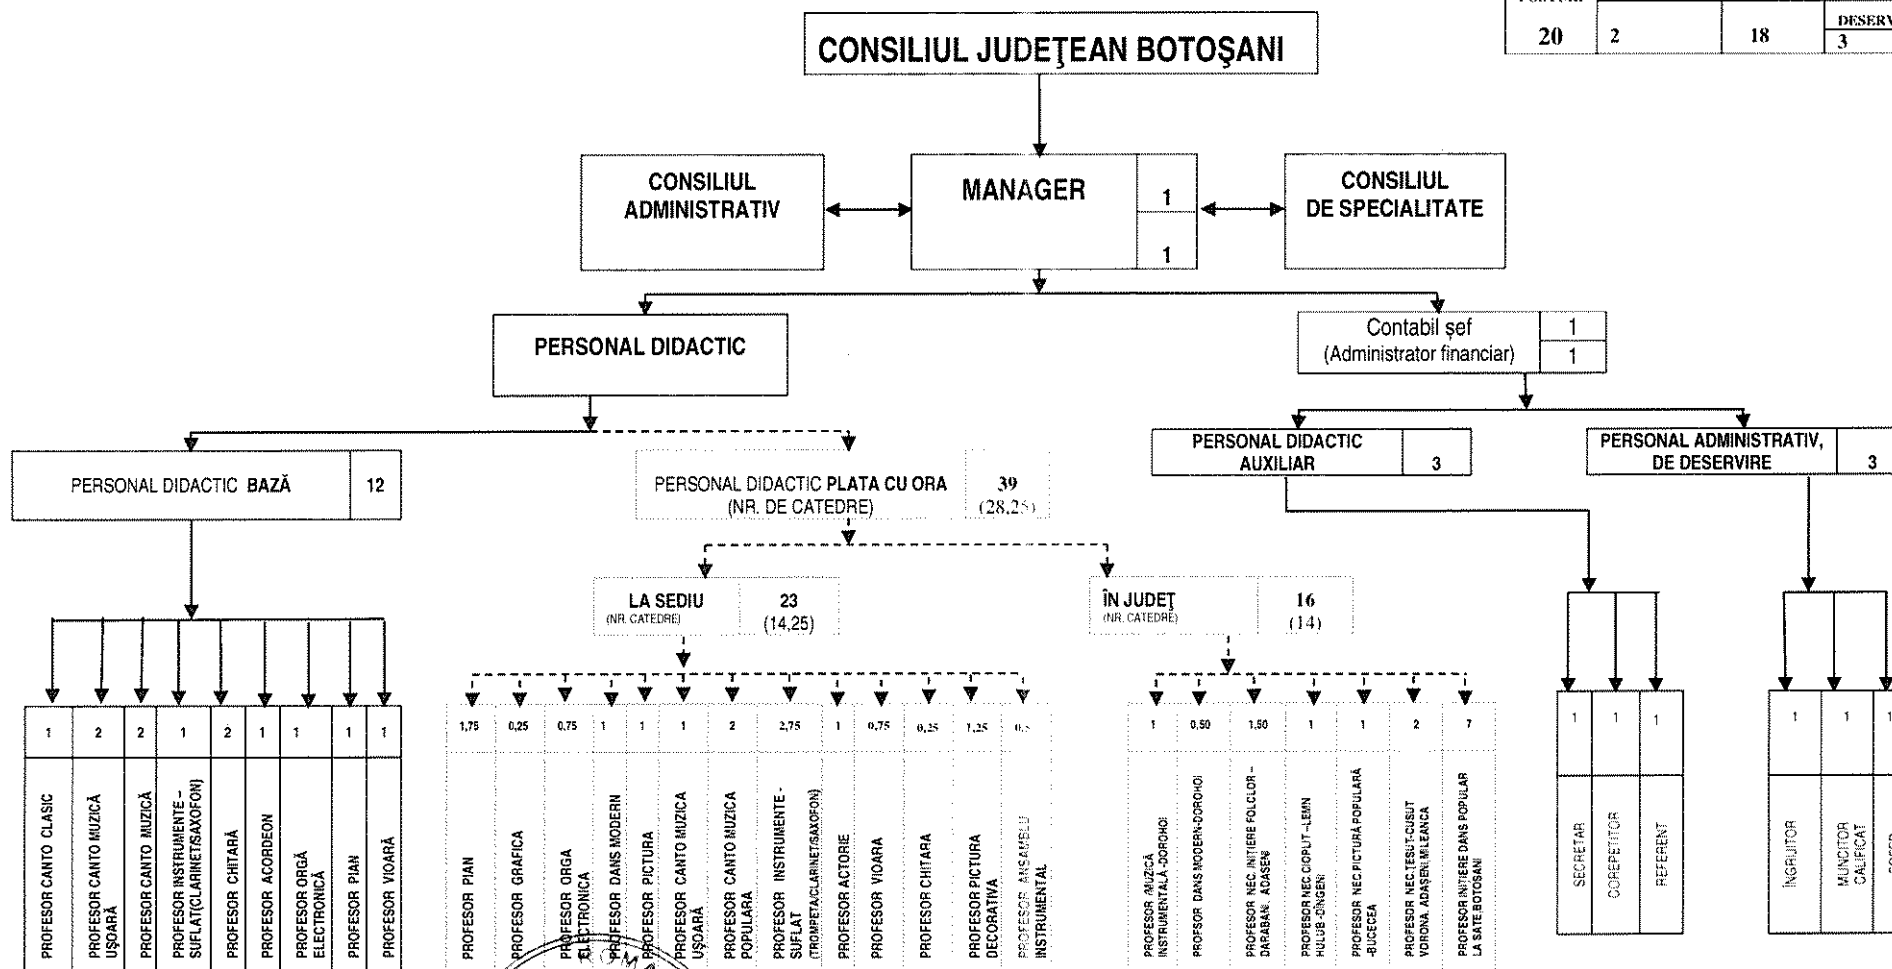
| POSTURI | | | DESERV |
|---|---|---|---|
| 20 | 2 | 18 | 3 |

CONSILIUL JUDEŢEAN BOTOŞANI

CONSILIUL ADMINISTRATIV

MANAGER 1 1

CONSILIUL DE SPECIALITATE

PERSONAL DIDACTIC

Contabil şef (Administrator financiar) 1 1

PERSONAL DIDACTIC BAZĂ 12

PERSONAL DIDACTIC PLATA CU ORA (NR. DE CATEDRE) 39 (28,25)

PERSONAL DIDACTIC AUXILIAR 3

PERSONAL ADMINISTRATIV, DE DESERVIRE 3

LA SEDIU (NR. CATEDRE) 23 (14,25)

ÎN JUDEŢ (NR. CATEDRE) 16 (14)

| 1 | 2 | 2 | 1 | 2 | 1 | 1 | 1 | 1 |
|---|---|---|---|---|---|---|---|---|
| PROFESOR CANTO CLASIC | PROFESOR CANTO MUZICĂ UŞOARĂ | PROFESOR CANTO MUZICĂ | PROFESOR INSTRUMENTE – SUFLAT(CLARINET/SAXOFON) | PROFESOR CHITARĂ | PROFESOR ACORDEON | PROFESOR ORGĂ ELECTRONICĂ | PROFESOR PIAN | PROFESOR VIOARĂ |

| 1,75 | 0,25 | 0,75 | 1 | 1 | 1 | 2 | 2,75 | 1 | 0,75 | 0,25 | 1,25 | 0,5 |
|---|---|---|---|---|---|---|---|---|---|---|---|---|
| PROFESOR PIAN | PROFESOR GRAFICA | PROFESOR ORGA ELECTRONICA | PROFESOR DANS MODERN | PROFESOR PICTURA | PROFESOR CANTO MUZICA UŞOARĂ | PROFESOR CANTO MUZICA POPULARA | PROFESOR INSTRUMENTE - SUFLAT (TROMPETA/CLARINET/SAXOFON) | PROFESOR ACTORIE | PROFESOR VIOARA | PROFESOR CHITARA | PROFESOR PICTURA DECORATIVA | PROFESOR ANSAMBLU INSTRUMENTAL |

| 1 | 0,50 | 1,50 | 1 | 1 | 2 | 7 |
|---|---|---|---|---|---|---|
| PROFESOR MUZICĂ INSTRUMENTALĂ -DOROHOI | PROFSOR DANS MODERN-DOROHOI | PROFESOR NEC.INITIERE FOLCLOR - DARABANI, ADASENI | PROFESOR NEC.CIOPLIT -LEMN HULUB-DINGENI | PROFESOR NEC PICTURĂ POPULARĂ -BUCECEA | PROFESOR NEC.TESUT-CUSUT VORONA, ADASENI,MLEANCA | PROFESOR INITIERE DANS POPULAR LA SATE BOTOSANI |

| 1 | 1 | 1 |
|---|---|---|
| SECRETAR | COREPETITOR | REFERENT |

| 1 | 1 | 1 |
|---|---|---|
| ÎNGRIJITOR | MUNCITOR CALIFICAT | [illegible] |